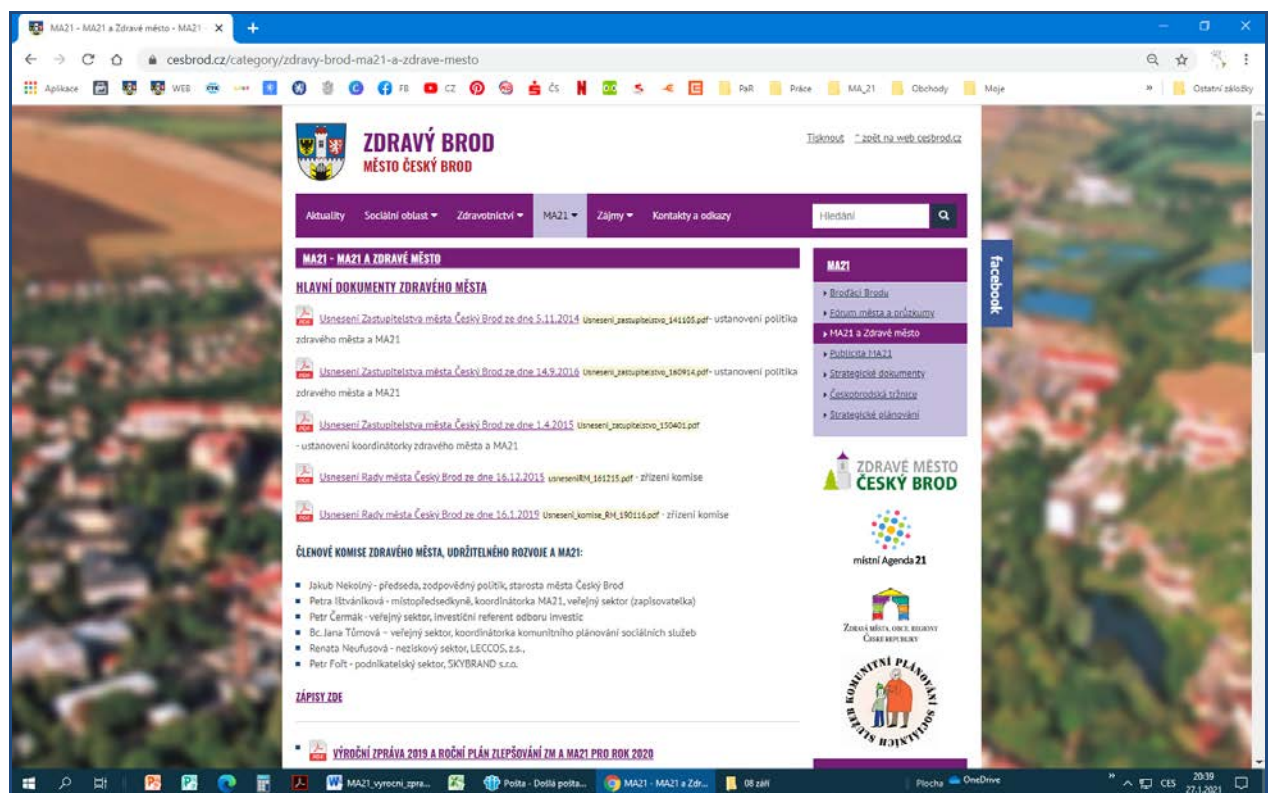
MA21 - MA21 a Zdravé město - MA21 ×

cesbrod.cz/category/zdravy-brod-ma21-a-zdrave-mesto

Aplikace WEB FB CZ ČS PaR Práce MA_21 Obchody Moje » Ostatní záložky

ZDRAVÝ BROD
MĚSTO ČESKÝ BROD

Tisknout ˆ zpět na web cesbrod.cz

Aktuality Sociální oblast ▾ Zdravotnictví ▾ MA21 ▾ Zájmy ▾ Kontakty a odkazy Hledání

MA21 - MA21 A ZDRAVÉ MĚSTO

HLAVNÍ DOKUMENTY ZDRAVÉHO MĚSTA

Usnesení Zastupitelstva města Český Brod ze dne 5.11.2014 Usneseni_zastupitelstvo_141105.pdf- ustanovení politika zdravého města a MA21

Usnesení Zastupitelstva města Český Brod ze dne 14.9.2016 Usneseni_zastupitelstvo_160914.pdf- ustanovení politika zdravého města a MA21

Usnesení Zastupitelstva města Český Brod ze dne 1.4.2015 Usneseni_zastupitelstvo_150401.pdf - ustanovení koordinátorky zdravého města a MA21

Usnesení Rady města Český Brod ze dne 16.12.2015 usneseniRM_161215.pdf - zřízení komise

Usnesení Rady města Český Brod ze dne 16.1.2019 Usneseni_komise_RM_190116.pdf - zřízení komise

ČLENOVÉ KOMISE ZDRAVÉHO MĚSTA, UDRŽITELNÉHO ROZVOJE A MA21:

- Jakub Nekolný - předseda, zodpovědný politik, starosta města Český Brod
- Petra Ištvánková - místopředsedkyně, koordinátorka MA21, veřejný sektor (zapisovatelka)
- Petr Čermák - veřejný sektor, investiční referent odboru investic
- Bc. Jana Tůmová - veřejný sektor, koordinátorka komunitního plánování sociálních služeb
- Renata Neufusová - neziskový sektor, LECCOS, z.s.,
- Petr Fořt - podnikatelský sektor, SKYBRAND s.r.o.

ZÁPISY ZDE

VÝROČNÍ ZPRÁVA 2019 A ROČNÍ PLÁN ZLEPŠOVÁNÍ ZM A MA21 PRO ROK 2020

MA21
Broďáci Brodu
Fórum města a průzkumy
MA21 a Zdravé město
Publicita MA21
Strategické dokumenty
Českobrodská tržnice
Strategické plánování

facebook

ZDRAVÉ MĚSTO ČESKÝ BROD

místní Agenda 21

Zdravá města, obce, regiony České republiky

KOMUNITNÍ PLÁNOVÁNÍ SOCIÁLNÍCH SLUŽEB

MA21_vyrocni_zpra... Pošta - Došlá pošta... MA21 - MA21 a Zdr... 08 září Plocha OneDrive CES 20:39 27.1.2021